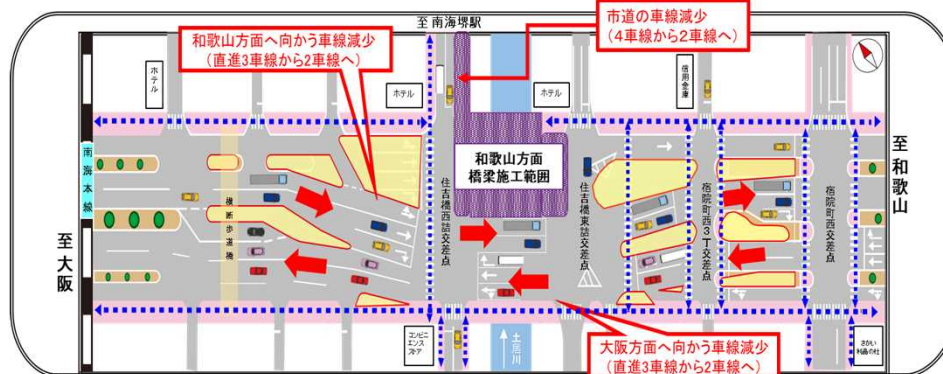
至 南海堺駅

和歌山方面へ向かう車線減少
（直進3車線から2車線へ）

市道の車線減少
（4車線から2車線へ）

ホテル

ホテル

ホテル

信用金庫

南海本線

至大阪

至和歌山

横断歩道橋

住吉橋西詰交差点

和歌山方面
橋梁施工範囲

住吉橋東詰交差点

宿院町西3丁交差点

宿院町西交差点

コンビニエンスストア

土居川

大阪方面へ向かう車線減少
（直進3車線から2車線へ）

さかい利晶の杜